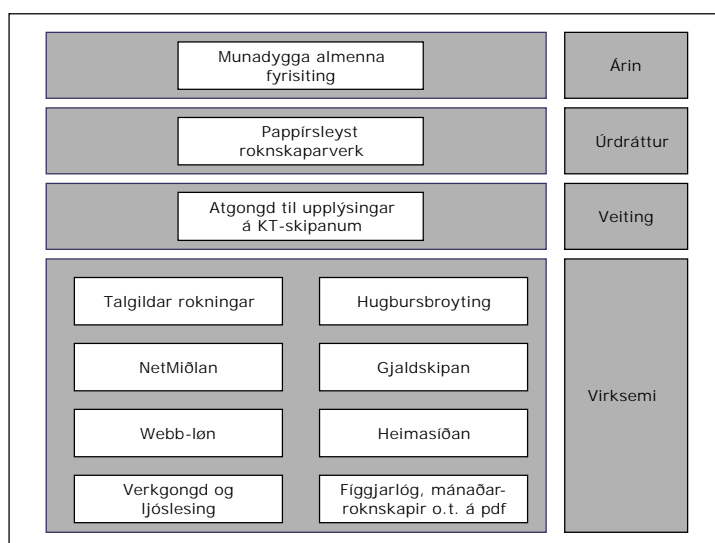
Munadygga almenna fyrisiting

Árin

Pappírsleyst roknskaparverk

Úrdráttur

Atgongd til upplýsingar á KT-skipanum

Veiting

Talgildar rokningar

Hugbursbroyting

NetMiðlan

Gjaldskipan

Webb-løn

Heimasíðan

Verkgongd og ljóslesing

Fíggjarlóg, mánaðarroknskapir o.t. á pdf

Virksemi